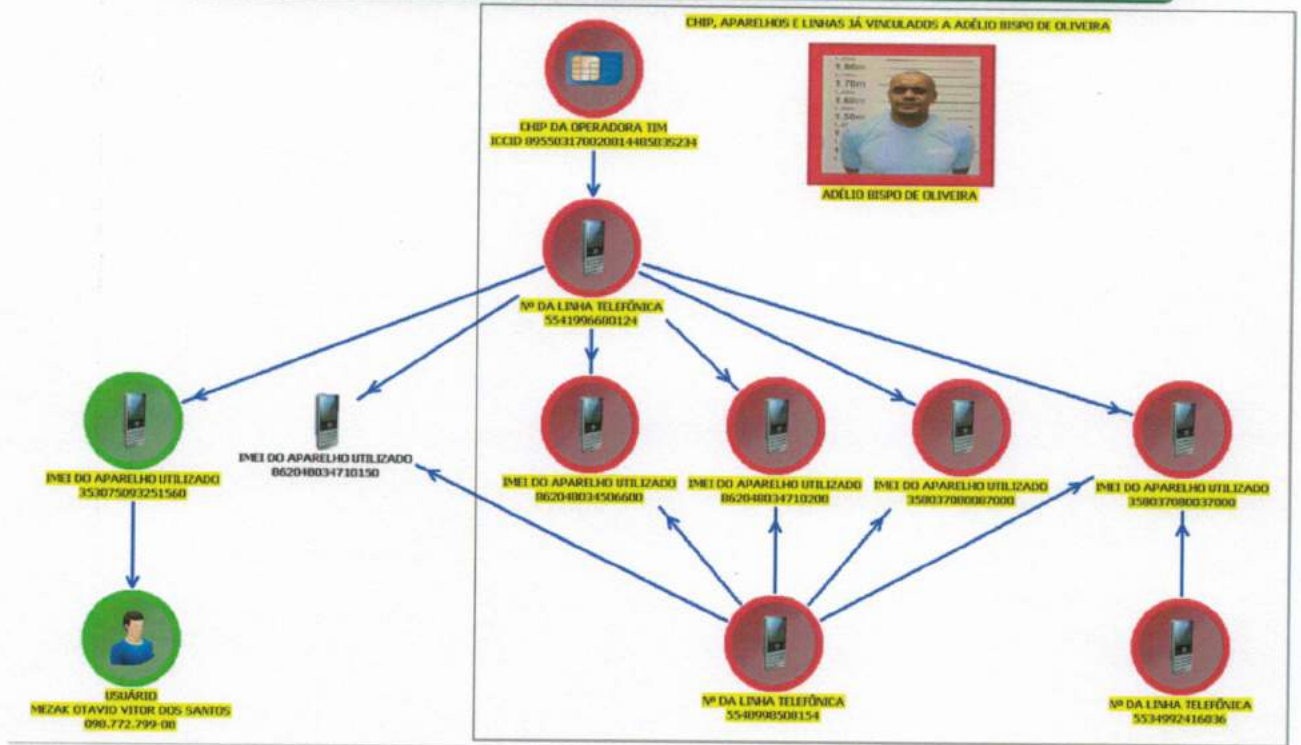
CHIP, APARELHOS E LINHAS JÁ VINCULADOS A ADÉLIO BISPO DE OLIVEIRA

1.90m
1.70m
1.60m
1.50m

ADÉLIO BISPO DE OLIVEIRA

CHIP DA OPERADORA TIM
ICCID 8955031780208144805835234

Nº DA LINHA TELEFÔNICA
5541996680124

IMEI DO APARELHO UTILIZADO
353075093251560

IMEI DO APARELHO UTILIZADO
862048034710150

IMEI DO APARELHO UTILIZADO
862048034506600

IMEI DO APARELHO UTILIZADO
862048034710200

IMEI DO APARELHO UTILIZADO
358037080087000

IMEI DO APARELHO UTILIZADO
358037080037000

USUÁRIO
MEZAK OTAVIO VITOR DOS SANTOS
090.772.799-08

Nº DA LINHA TELEFÔNICA
5548998508154

Nº DA LINHA TELEFÔNICA
5534992416836